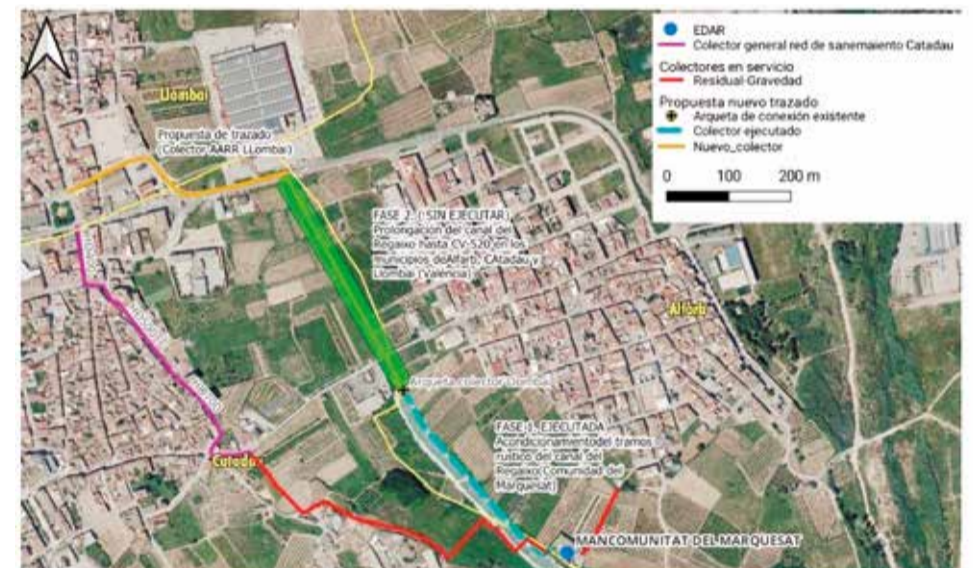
EDAR
Colector general red de sanemaiento Catadau
Colectores en servicio
Residual-Gravedad
Propuesta nuevo trazado
Arqueta de conexión existente
Colector ejecutado
Nuevo_colector
0 100 200 m

Llombai

Propuesta de trazado (Colector AARR Llombai)

FASE 2. (SIN EJECUTAR) Prolongación del canal del Regaixo hasta CV-520 en los municipios deAlfarb, CAtadau y Llombai (Valencia)

Alfarb

Arqueta colector Llombai

FASE 1. EJECUTADA Acondicionamentodel tramos rustico del canal del Regaixo (Comunidad del Marquesat)

Catadau

MANCOMUNITAT DEL MARQUESAT